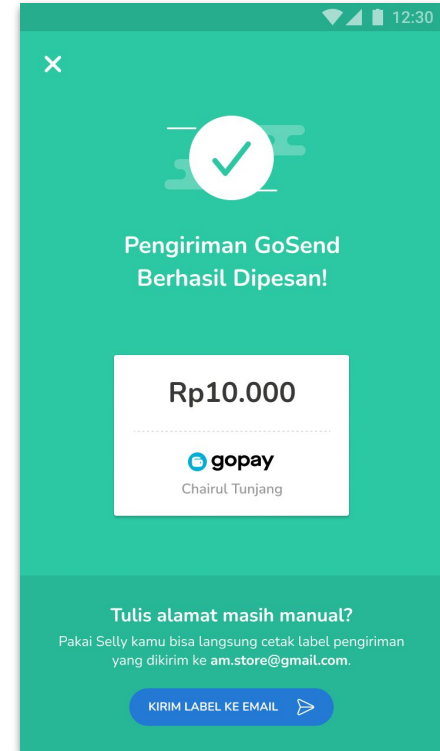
12:30

✕

Pengiriman GoSend Berhasil Dipesan!

Rp10.000

gopay

Chairul Tunjang

Tulis alamat masih manual?

Pakai Selly kamu bisa langsung cetak label pengiriman yang dikirim ke **am.store@gmail.com**.

KIRIM LABEL KE EMAIL